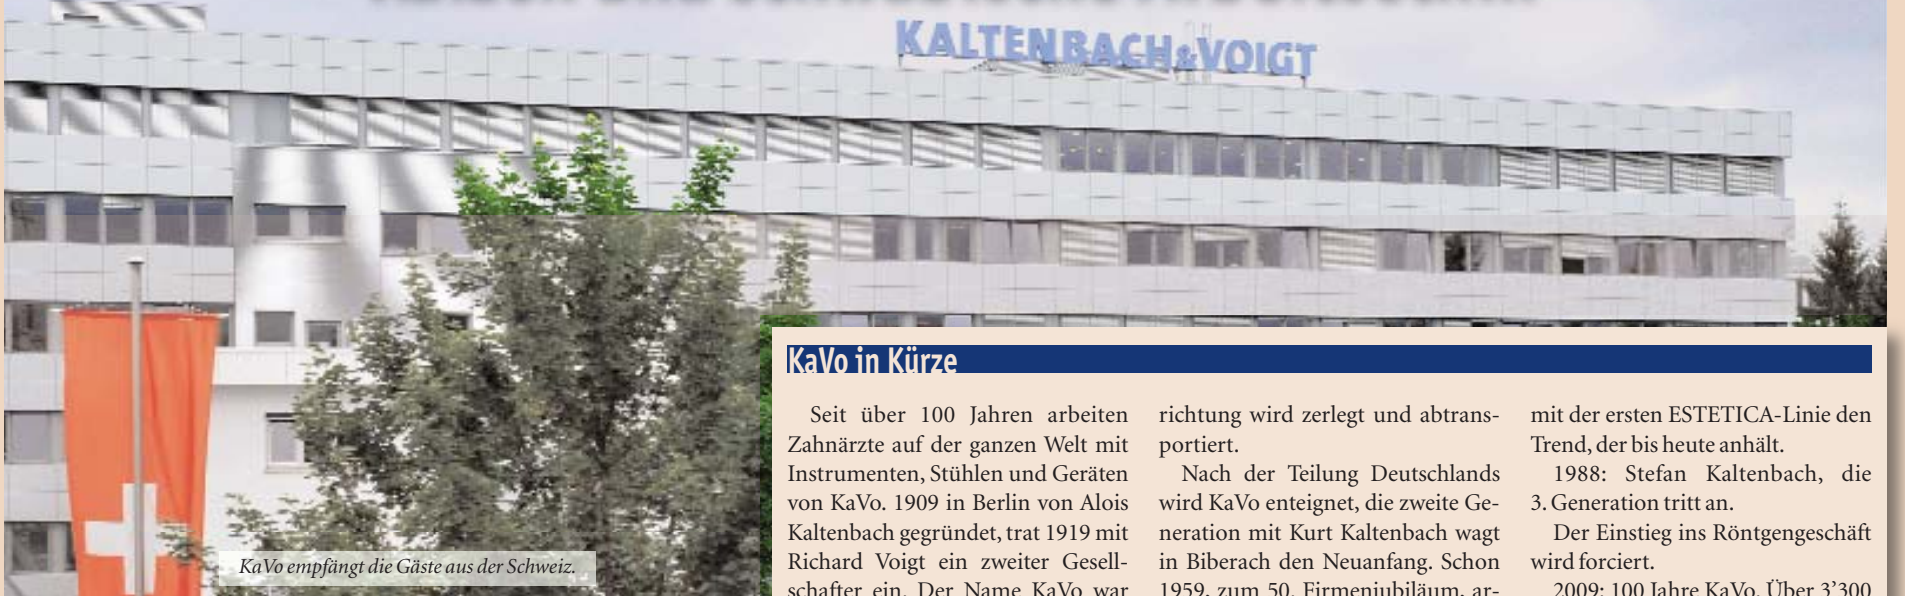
KALTENBACH&VOIGT

KaVo empfängt die Gäste aus der Schweiz.

KaVo in Kürze

Seit über 100 Jahren arbeiten Zahnärzte auf der ganzen Welt mit Instrumenten, Stühlen und Geräten von KaVo. 1909 in Berlin von Alois Kaltenbach gegründet, trat 1919 mit Richard Voigt ein zweiter Gesellschafter ein. Der Name KaVo war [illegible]

richtung wird zerlegt und abtransportiert.

Nach der Teilung Deutschlands wird KaVo enteignet, die zweite Generation mit Kurt Kaltenbach wagt in Biberach den Neuanfang. Schon 1959, zum 50. Firmenjubiläum, ar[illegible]

mit der ersten ESTETICA-Linie den Trend, der bis heute anhält.

1988: Stefan Kaltenbach, die 3. Generation tritt an.

Der Einstieg ins Röntgengeschäft wird forciert.

2009: 100 Jahre KaVo. Über 3'300 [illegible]